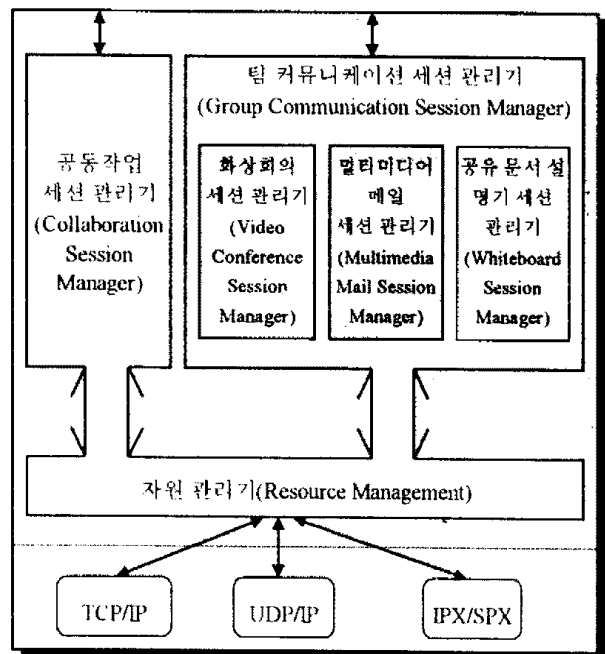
팀 커뮤니케이션 세션 관리기 (Group Communication Session Manager)

공동작업 세션 관리기 (Collaboration Session Manager)

화상회의 세션 관리기 (Video Conference Session Manager)

멀티미디어 메일 세션 관리기 (Multimedia Mail Session Manager)

공유 문서 설명기 세션 관리기 (Whiteboard Session Manager)

자원 관리기(Resource Management)

TCP/IP

UDP/IP

IPX/SPX